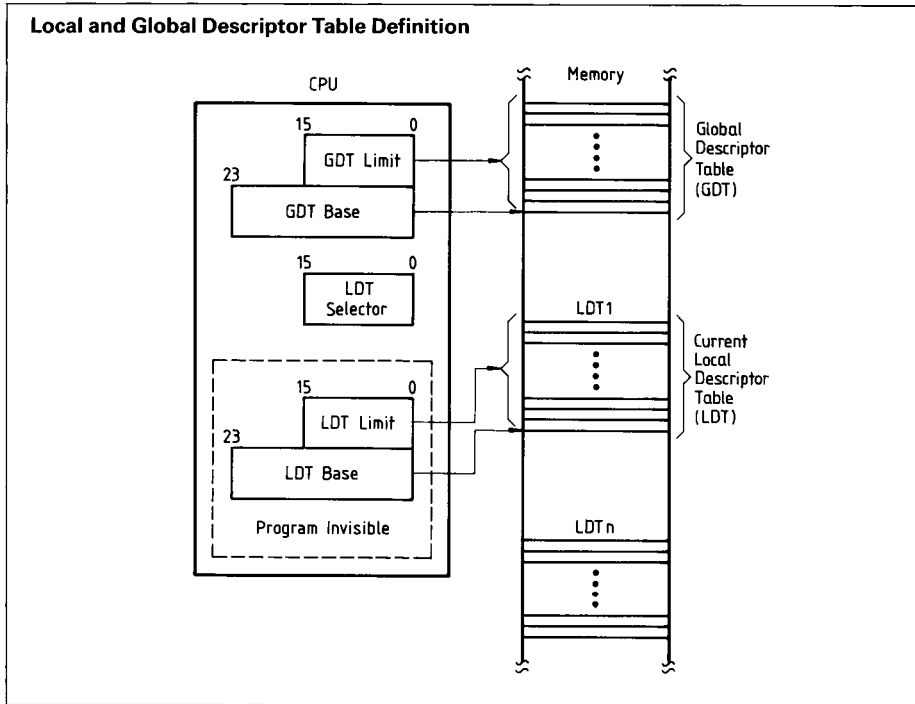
Local and Global Descriptor Table Definition

CPU

15

0

GDT Limit

23

GDT Base

15

0

LDT Selector

15

0

LDT Limit

23

LDT Base

Program Invisible

Memory

Global Descriptor Table (GDT)

LDT1

Current Local Descriptor Table (LDT)

LDTn